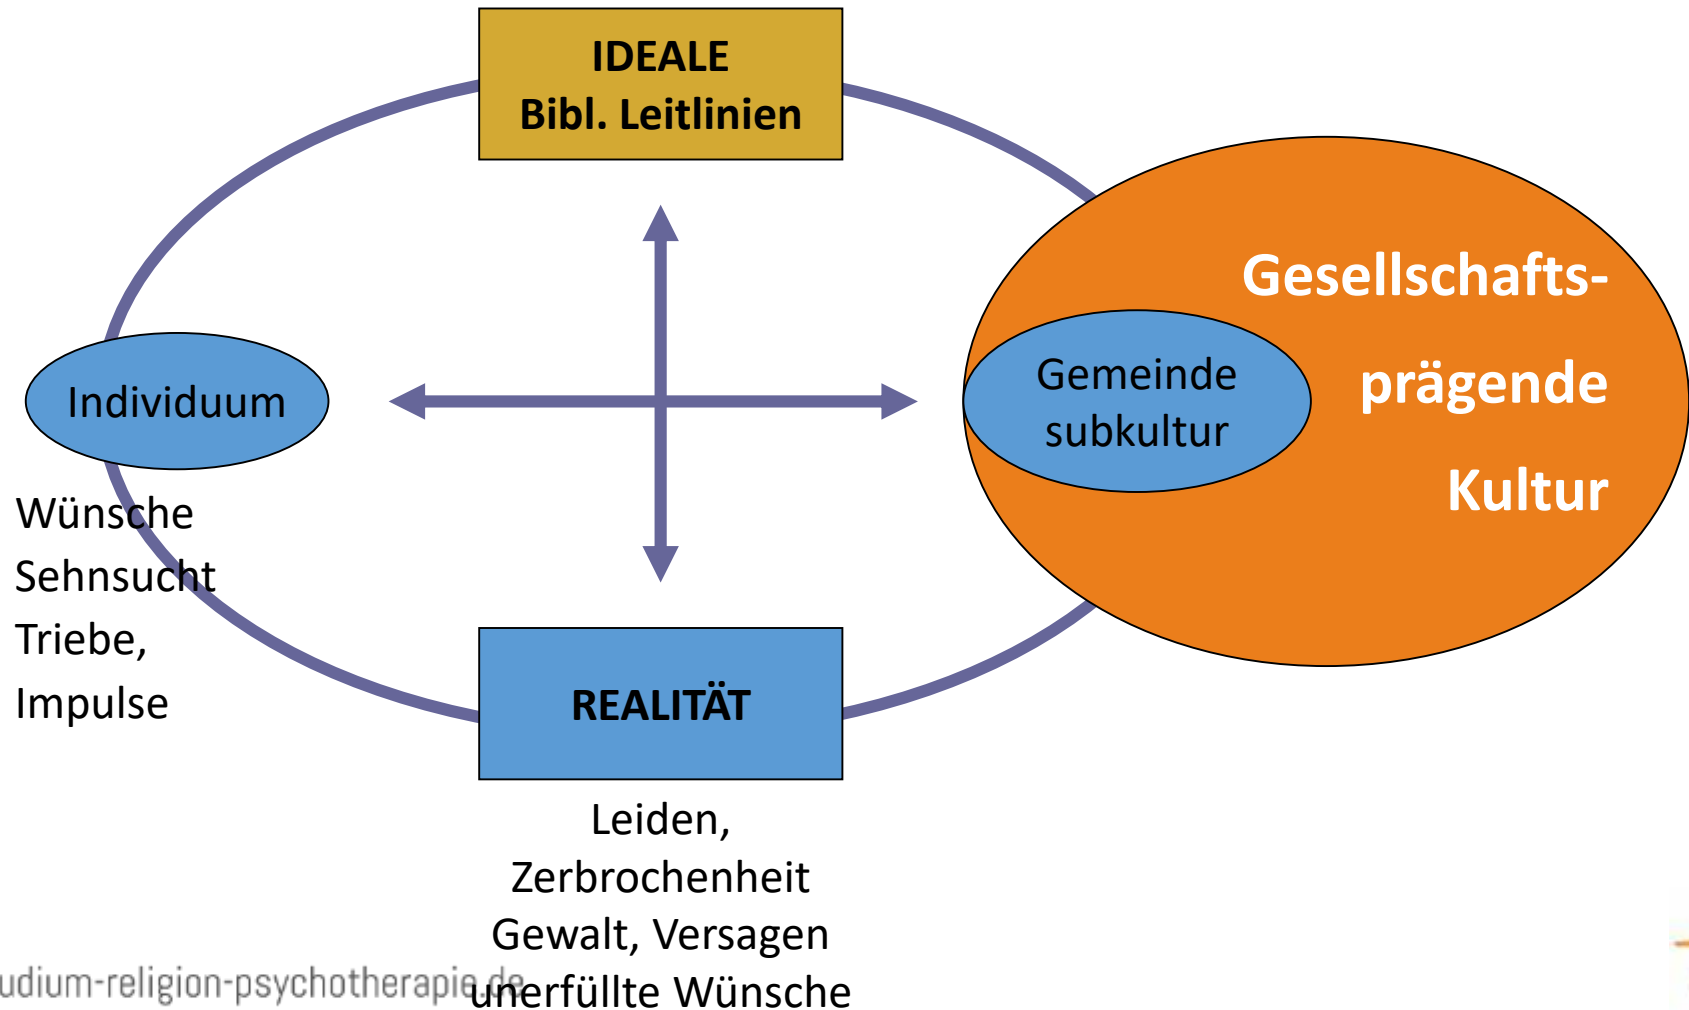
IDEALE
Bibl. Leitlinien

Individuum

Wünsche
Sehnsucht
Triebe,
Impulse

Gemeinde subkultur

Gesellschafts-
prägende
Kultur

REALITÄT

Leiden,
Zerbrochenheit
Gewalt, Versagen
unerfüllte Wünsche

udium-religion-psychotherapie.de